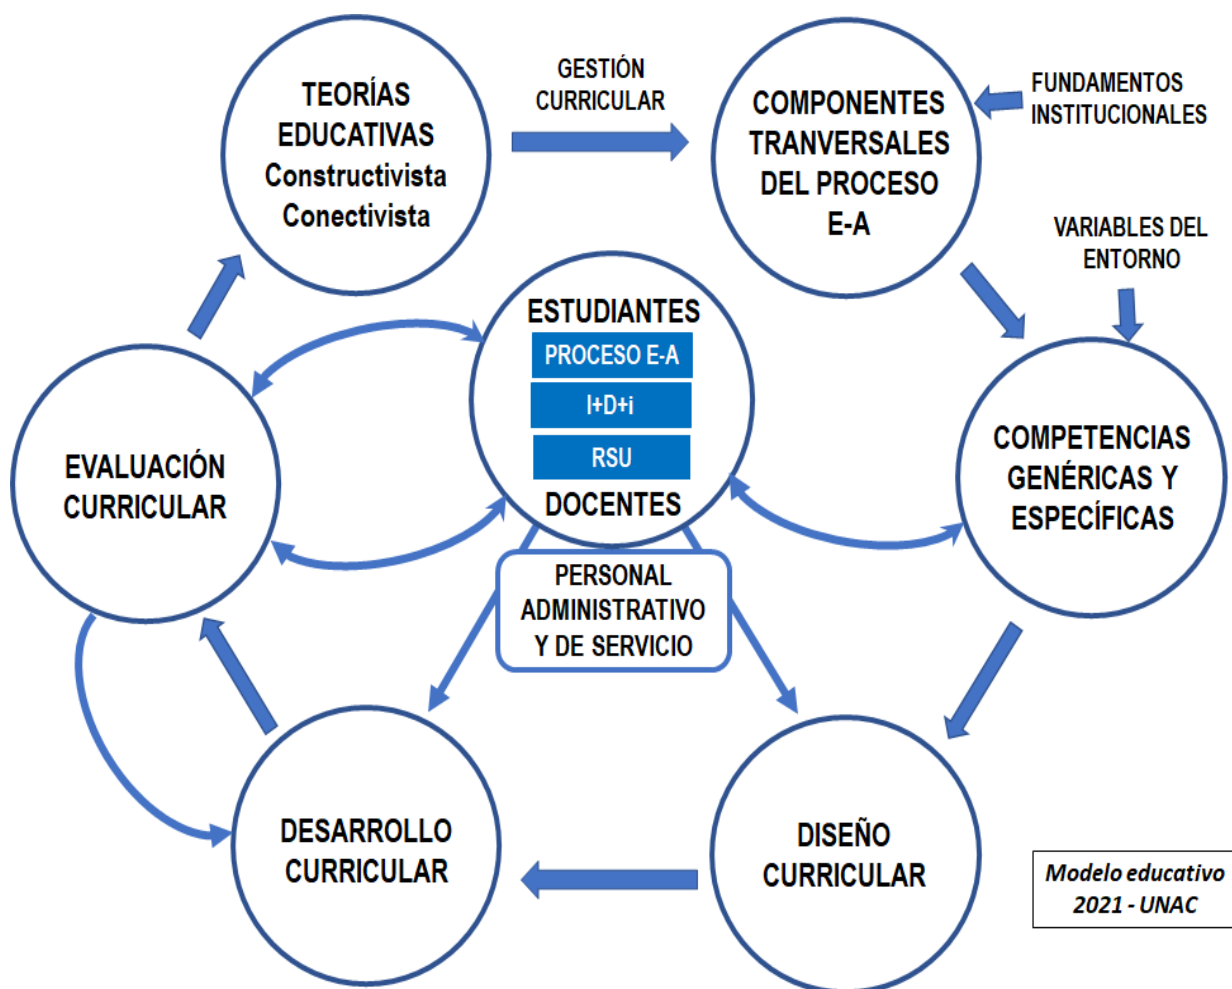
TEORÍAS EDUCATIVAS
Constructivista
Conectivista

GESTIÓN CURRICULAR

COMPONENTES TRANVERSALES DEL PROCESO E-A

FUNDAMENTOS INSTITUCIONALES

VARIABLES DEL ENTORNO

ESTUDIANTES
PROCESO E-A
I+D+i
RSU
DOCENTES

EVALUACIÓN CURRICULAR

COMPETENCIAS GENÉRICAS Y ESPECÍFICAS

PERSONAL ADMINISTRATIVO Y DE SERVICIO

DESARROLLO CURRICULAR

DISEÑO CURRICULAR

Modelo educativo 2021 - UNAC